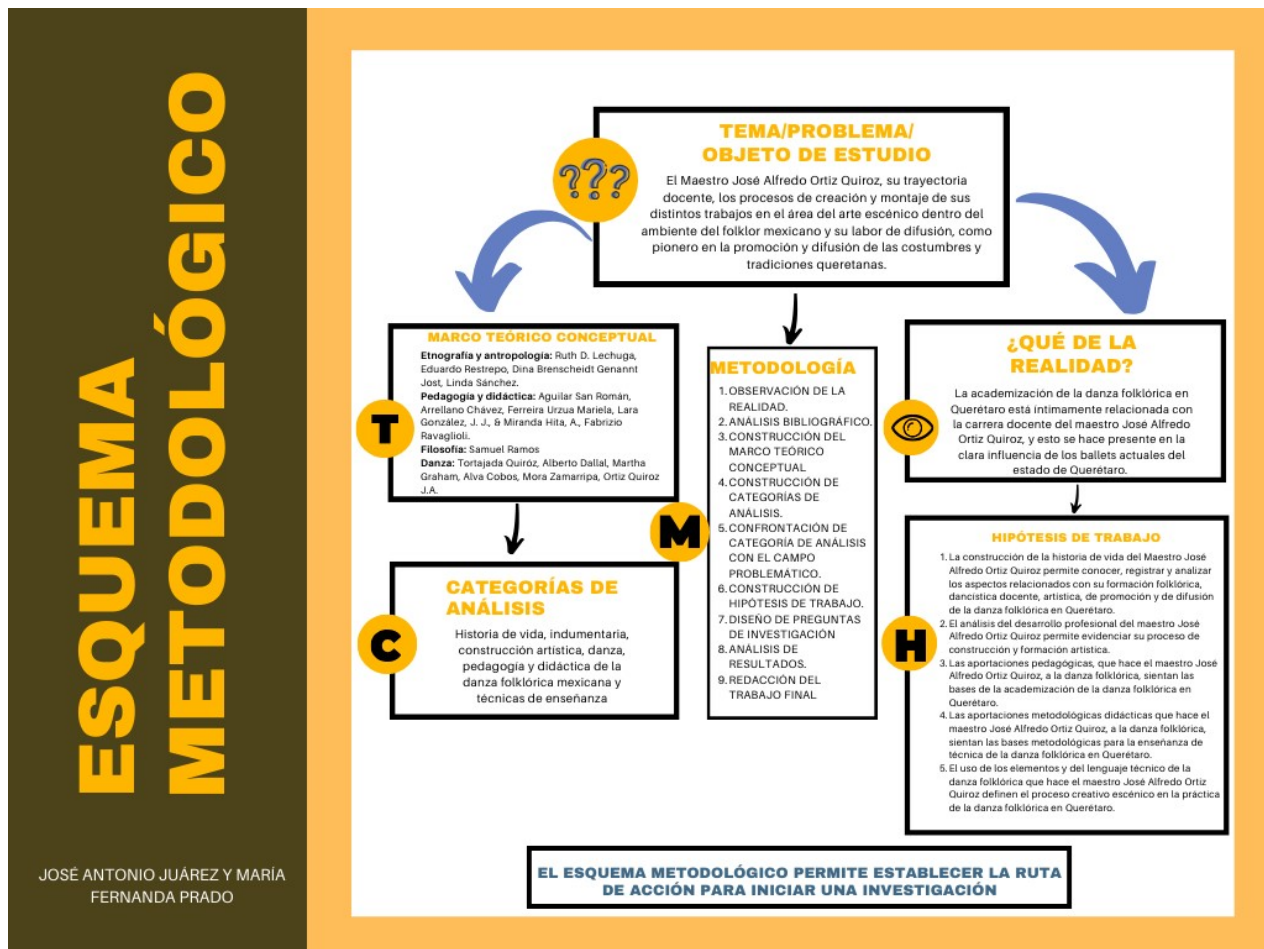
ESQUEMA METODOLÓGICO

JOSÉ ANTONIO JUÁREZ Y MARÍA FERNANDA PRADO

???

TEMA/PROBLEMA/ OBJETO DE ESTUDIO

El Maestro José Alfredo Ortiz Quiroz, su trayectoria docente, los procesos de creación y montaje de sus distintos trabajos en el área del arte escénico dentro del ambiente del folklor mexicano y su labor de difusión, como pionero en la promoción y difusión de las costumbres y tradiciones queretanas.

T

MARCO TEÓRICO CONCEPTUAL

Etnografía y antropología: Ruth D. Lechuga, Eduardo Restrepo, Dina Brenscheidt Genannt Jost, Linda Sánchez.
Pedagogía y didáctica: Aguilar San Román, Arrellano Chávez, Ferreira Urzua Mariela, Lara González, J. J., & Miranda Hita, A., Fabrizio Ravaglioli.
Filosofía: Samuel Ramos
Danza: Tortajada Quiróz, Alberto Dallal, Martha Graham, Alva Cobos, Mora Zamarripa, Ortiz Quiroz J.A.

M

METODOLOGÍA

1. OBSERVACIÓN DE LA REALIDAD.
2. ANÁLISIS BIBLIOGRÁFICO.
3. CONSTRUCCIÓN DEL MARCO TEÓRICO CONCEPTUAL
4. CONSTRUCCIÓN DE CATEGORÍAS DE ANÁLISIS.
5. CONFRONTACIÓN DE CATEGORÍA DE ANÁLISIS CON EL CAMPO PROBLEMÁTICO.
6. CONSTRUCCIÓN DE HIPÓTESIS DE TRABAJO.
7. DISEÑO DE PREGUNTAS DE INVESTIGACIÓN
8. ANÁLISIS DE RESULTADOS.
9. REDACCIÓN DEL TRABAJO FINAL

¿QUÉ DE LA REALIDAD?

La academización de la danza folklórica en Querétaro está íntimamente relacionada con la carrera docente del maestro José Alfredo Ortiz Quiroz, y esto se hace presente en la clara influencia de los ballets actuales del estado de Querétaro.

C

CATEGORÍAS DE ANÁLISIS

Historia de vida, indumentaria, construcción artística, danza, pedagogía y didáctica de la danza folklórica mexicana y técnicas de enseñanza

H

HIPÓTESIS DE TRABAJO

1. La construcción de la historia de vida del Maestro José Alfredo Ortiz Quiroz permite conocer, registrar y analizar los aspectos relacionados con su formación folklórica, dancística docente, artística, de promoción y de difusión de la danza folklórica en Querétaro.
2. El análisis del desarrollo profesional del maestro José Alfredo Ortiz Quiroz permite evidenciar su proceso de construcción y formación artística.
3. Las aportaciones pedagógicas, que hace el maestro José Alfredo Ortiz Quiroz, a la danza folklórica, sientan las bases de la academización de la danza folklórica en Querétaro.
4. Las aportaciones metodológicas didácticas que hace el maestro José Alfredo Ortiz Quiroz, a la danza folklórica, sientan las bases metodológicas para la enseñanza de técnica de la danza folklórica en Querétaro.
5. El uso de los elementos y del lenguaje técnico de la danza folklórica que hace el maestro José Alfredo Ortiz Quiroz definen el proceso creativo escénico en la práctica de la danza folklórica en Querétaro.

EL ESQUEMA METODOLÓGICO PERMITE ESTABLECER LA RUTA DE ACCIÓN PARA INICIAR UNA INVESTIGACIÓN